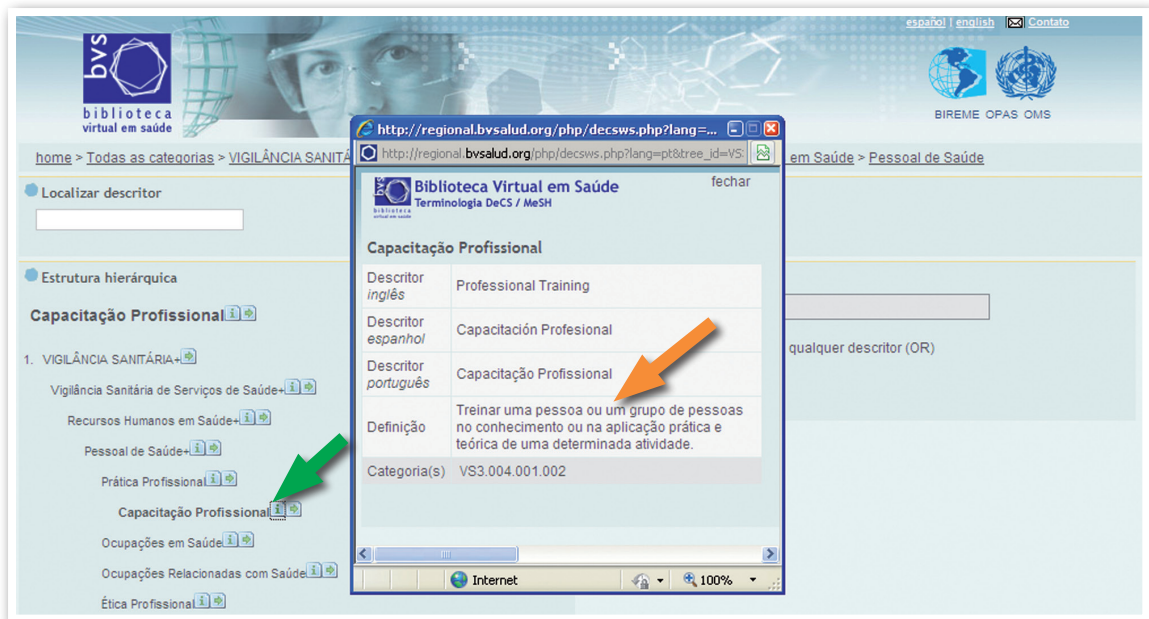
español | english Contato

bvs
biblioteca
virtual em saúde

BIREME OPAS OMS

home > Todas as categorias > VIGILÂNCIA SANITÁ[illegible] em Saúde > Pessoal de Saúde

Localizar descritor

Estrutura hierárquica

Capacitação Profissional

1. VIGILÂNCIA SANITÁRIA+
Vigilância Sanitária de Serviços de Saúde+
Recursos Humanos em Saúde+
Pessoal de Saúde+
Prática Profissional
Capacitação Profissional
Ocupações em Saúde
Ocupações Relacionadas com Saúde
Ética Profissional

qualquer descritor (OR)

http://regional.bvsalud.org/php/decsws.php?lang=...
http://regional.bvsalud.org/php/decsws.php?lang=pt&tree_id=VS

Biblioteca Virtual em Saúde
Terminologia DeCS / MeSH
fechar

Capacitação Profissional

| Descritor inglês | Professional Training |
|---|---|
| Descritor espanhol | Capacitación Profesional |
| Descritor português | Capacitação Profissional |
| Definição | Treinar uma pessoa ou um grupo de pessoas no conhecimento ou na aplicação prática e teórica de uma determinada atividade. |
| Categoria(s) | VS3.004.001.002 |

Internet
100%